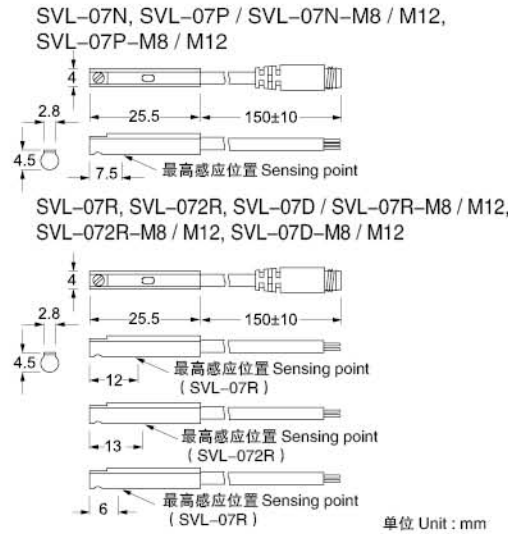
SVL–07N, SVL–07P / SVL–07N–M8 / M12, SVL–07P–M8 / M12

4
2.8
25.5
150±10
4.5
7.5
最高感应位置 Sensing point

SVL–07R, SVL–072R, SVL–07D / SVL–07R–M8 / M12, SVL–072R–M8 / M12, SVL–07D–M8 / M12

4
2.8
25.5
150±10
4.5
12
最高感应位置 Sensing point ( SVL–07R )
13
最高感应位置 Sensing point ( SVL–072R )
6
最高感应位置 Sensing point ( SVL–07R )

单位 Unit : mm